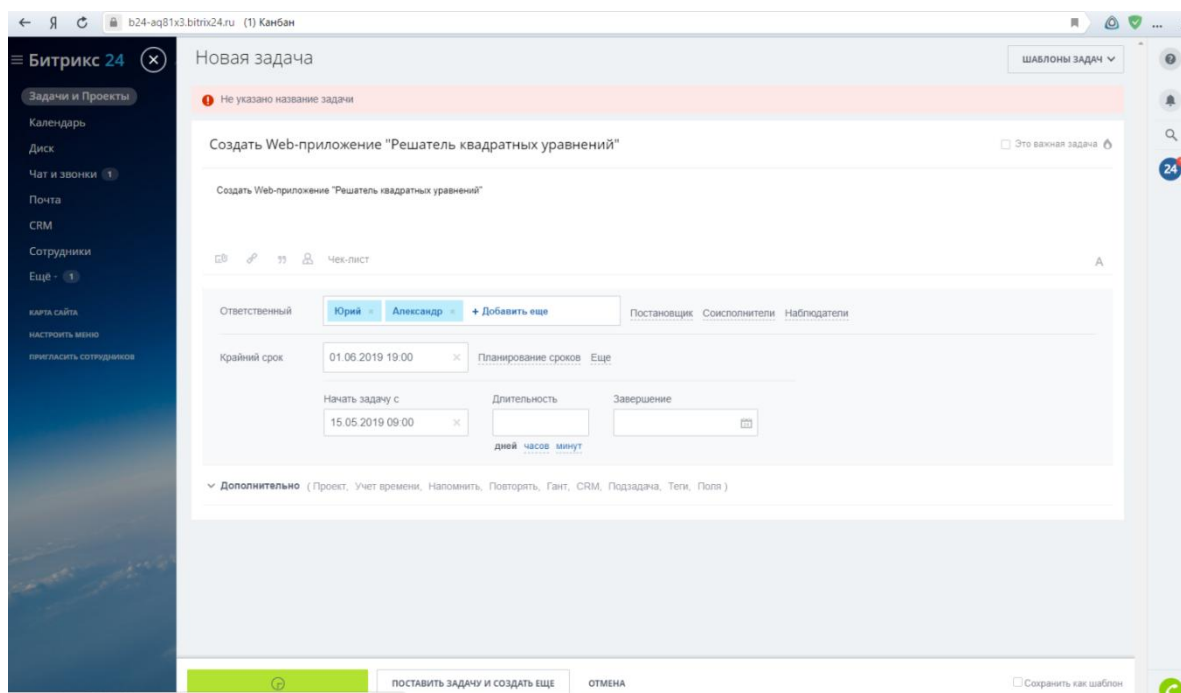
b24-aq81x3.bitrix24.ru (1) Канбан

Битрикс 24

Задачи и Проекты
Календарь
Диск
Чат и звонки 1
Почта
CRM
Сотрудники
Ещё · 1

КАРТА САЙТА
НАСТРОИТЬ МЕНЮ
ПРИГЛАСИТЬ СОТРУДНИКОВ

Новая задача

ШАБЛОНЫ ЗАДАЧ

Не указано название задачи

Создать Web-приложение "Решатель квадратных уравнений"

Это важная задача

Создать Web-приложение "Решатель квадратных уравнений"

Чек-лист

A

Ответственный Юрий Александр + Добавить еще Постановщик Соисполнители Наблюдатели

Крайний срок 01.06.2019 19:00 Планирование сроков Еще

Начать задачу с 15.05.2019 09:00

Длительность

дней часов минут

Завершение

Дополнительно (Проект, Учет времени, Напомнить, Повторять, Гант, CRM, Подзадача, Теги, Поля)

ПОСТАВИТЬ ЗАДАЧУ И СОЗДАТЬ ЕЩЕ ОТМЕНА

Сохранить как шаблон

24